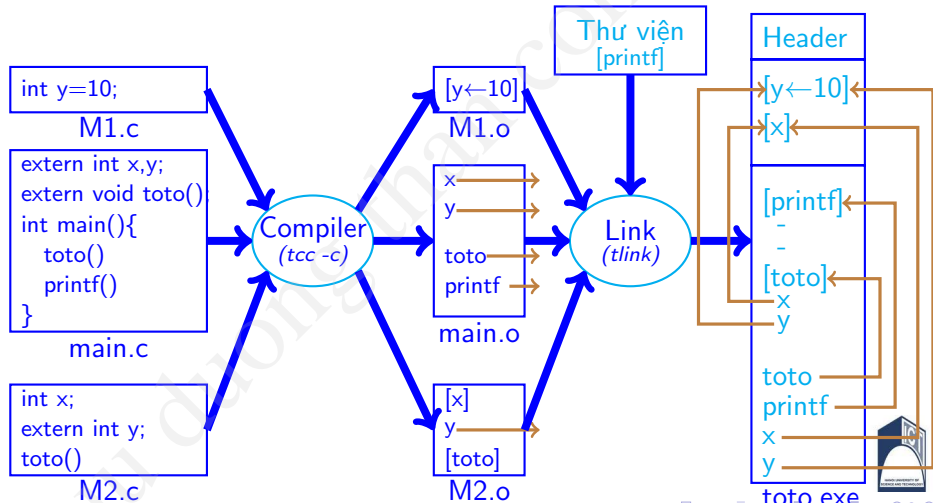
int y=10;

M1.c

extern int x,y;
extern void toto();
int main(){
toto()
printf()
}

main.c

int x;
extern int y;
toto()

M2.c

Compiler
(tcc -c)

[y←10]

M1.o

x
y
toto
printf

main.o

[x]
y
[toto]

M2.o

Thư viện
[printf]

Link
(tlink)

Header

[y←10]
[x]

[printf]
-
-
[toto]
x
y

toto
printf
x
y

toto.exe